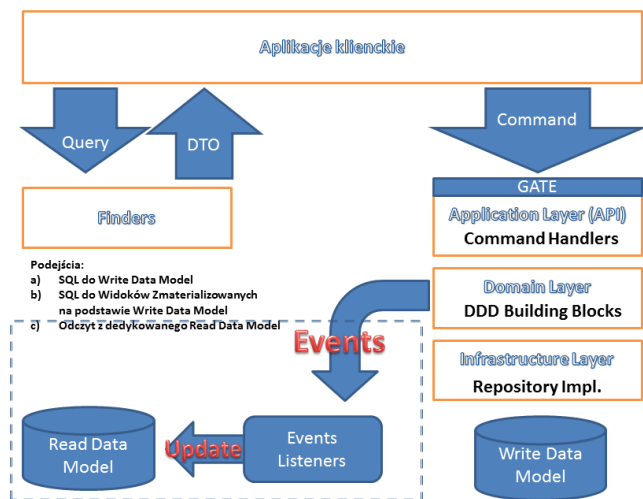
Aplikacje klienckie

Query

DTO

Command

Finders

GATE

Application Layer (API)

Command Handlers

Podejścia:
a) SQL do Write Data Model
b) SQL do Widoków Zmaterializowanych na podstawie Write Data Model
c) Odczyt z dedykowanego Read Data Model

Domain Layer

DDD Building Blocks

Events

Infrastructure Layer

Repository Impl.

Read Data Model

Update

Events Listeners

Write Data Model